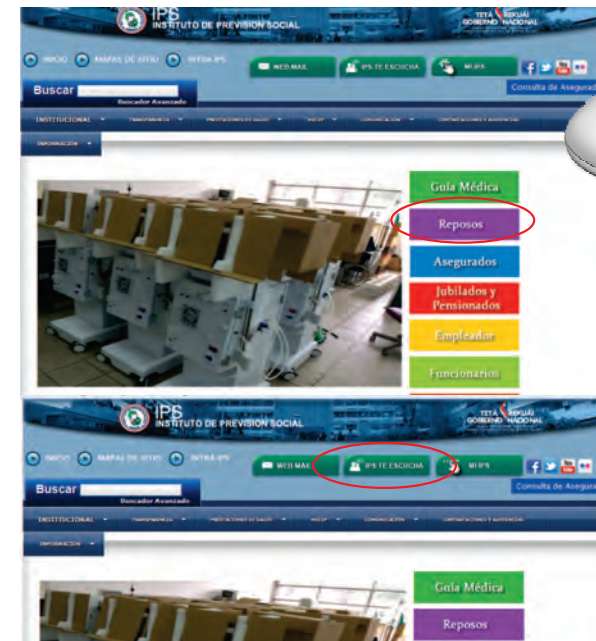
IPS
INSTITUTO DE PREVISION SOCIAL
TETÃ REKUÁI
GOBIERNO NACIONAL

INICIO MAPAS DE SITIO INTRA IPS
WEB MAIL IPS TE ESCUCHA MI IPS
Buscar
Buscador Avanzado
Consulta de Asegura
INSTITUCIONAL TRANSPARENCIA PRESTACIONES DE SALUD MECIP COMUNICACION CONTRATACIONES Y ADQUISICIONES
INFORMACION

Guía Médica
Reposos
Asegurados
Jubilados y Pensionados
Empleador
Funcionarios

IPS
INSTITUTO DE PREVISION SOCIAL
TETÃ REKUÁI
GOBIERNO NACIONAL

INICIO MAPAS DE SITIO INTRA IPS
WEB MAIL IPS TE ESCUCHA MI IPS
Buscar
Buscador Avanzado
Consulta de Asegura
INSTITUCIONAL TRANSPARENCIA PRESTACIONES DE SALUD MECIP COMUNICACION CONTRATACIONES Y ADQUISICIONES
INFORMACION

Guía Médica
Reposos